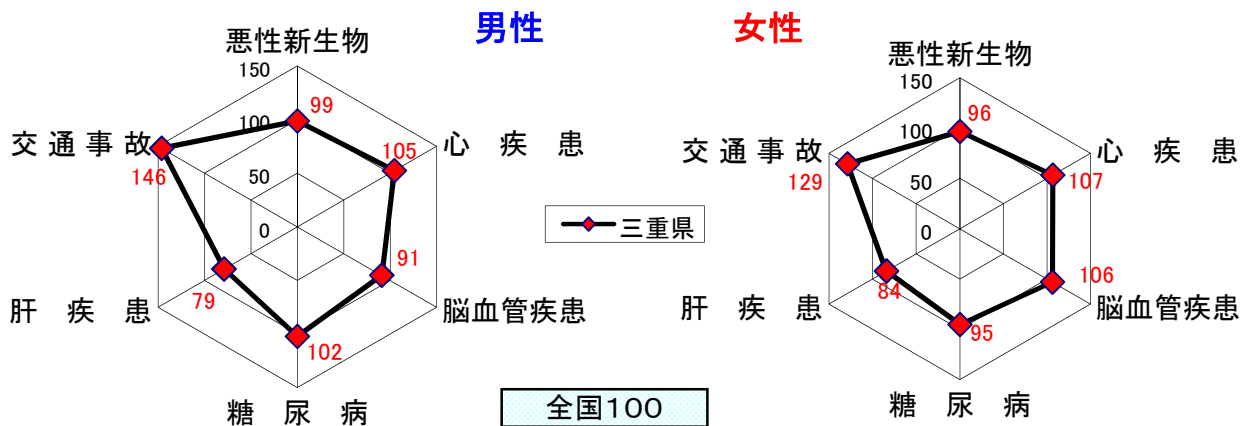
男性

悪性新生物
150
100
50
0
99
心 疾 患
105
91
脳血管疾患
102
糖 尿 病
79
肝 疾 患
146
交 通 事 故

女性

悪性新生物
150
100
50
0
96
心 疾 患
107
106
脳血管疾患
95
糖 尿 病
84
肝 疾 患
129
交 通 事 故

三重県

全国100